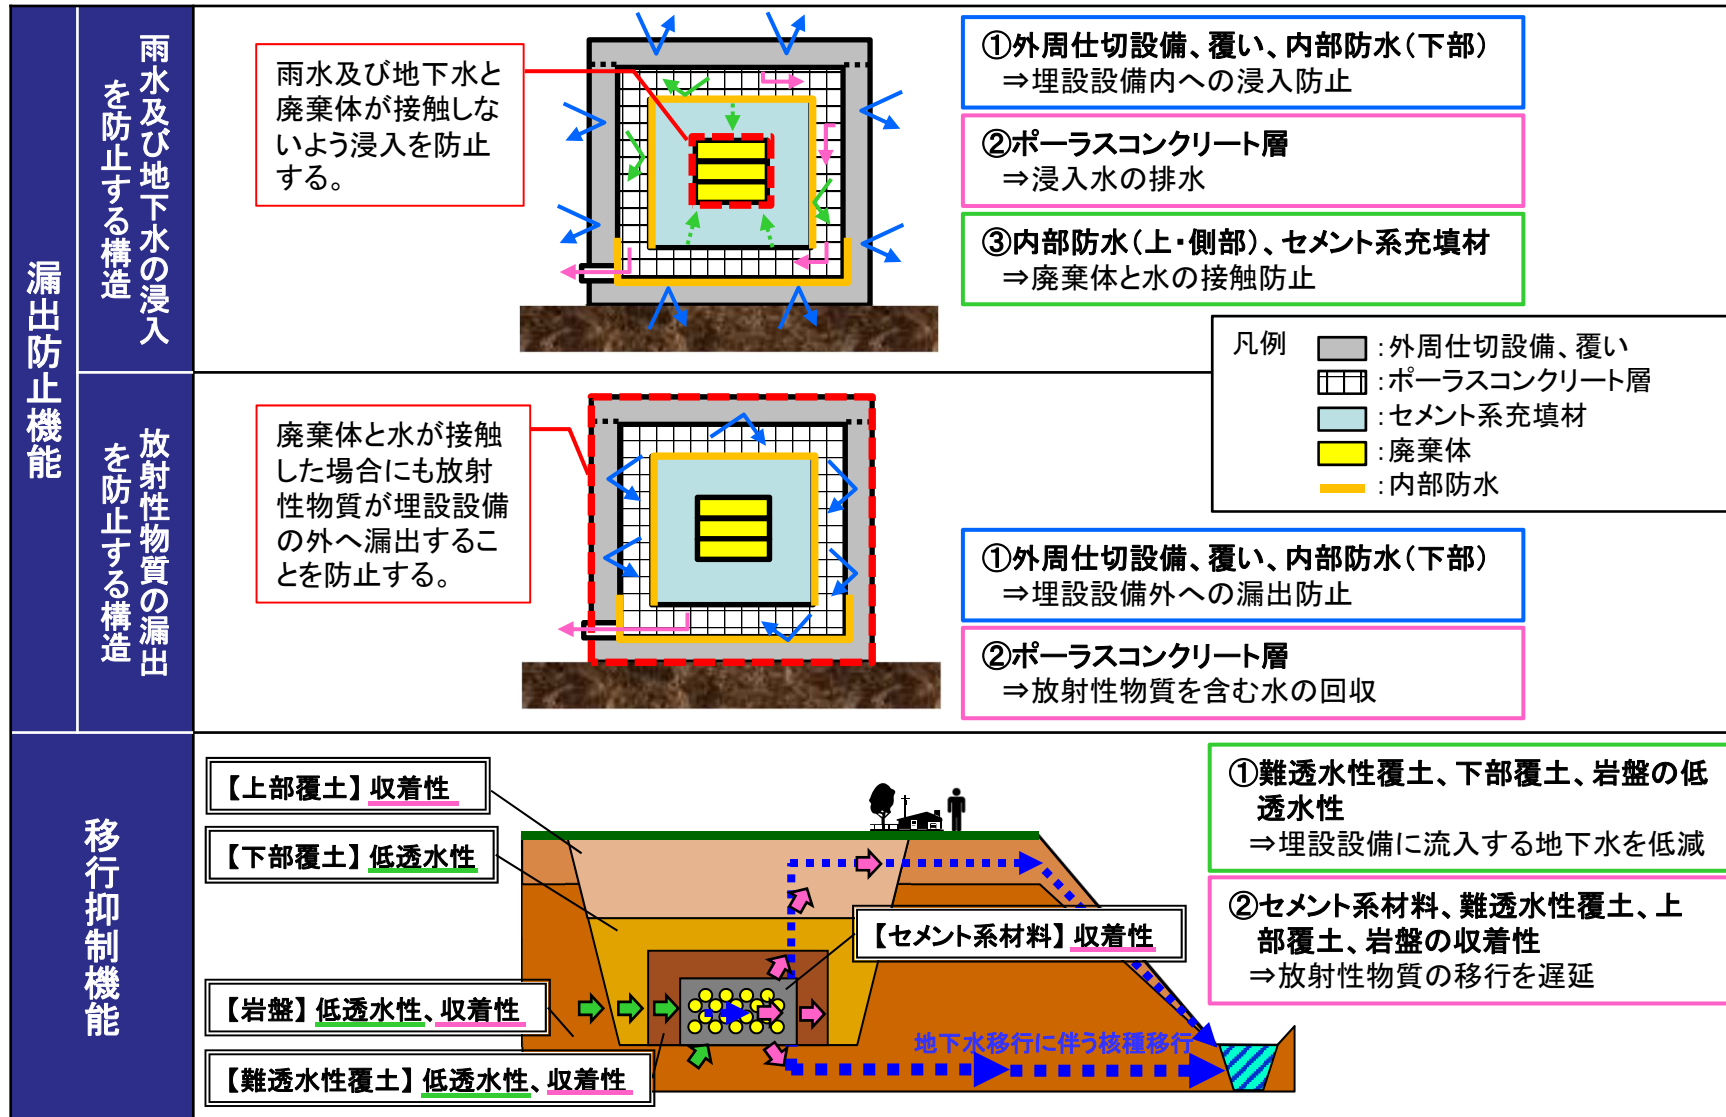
漏出防止機能

雨水及び地下水の浸入を防止する構造

雨水及び地下水と廃棄体が接触しないよう浸入を防止する。

①外周仕切設備、覆い、内部防水(下部)
⇒埋設設備内への浸入防止

②ポーラスコンクリート層
⇒浸入水の排水

③内部防水(上・側部)、セメント系充填材
⇒廃棄体と水の接触防止

凡例
:外周仕切設備、覆い
:ポーラスコンクリート層
:セメント系充填材
:廃棄体
:内部防水

放射性物質の漏出を防止する構造

廃棄体と水が接触した場合にも放射性物質が埋設設備の外へ漏出することを防止する。

①外周仕切設備、覆い、内部防水(下部)
⇒埋設設備外への漏出防止

②ポーラスコンクリート層
⇒放射性物質を含む水の回収

移行抑制機能

【上部覆土】収着性

【下部覆土】低透水性

【岩盤】低透水性、収着性

【難透水性覆土】低透水性、収着性

【セメント系材料】収着性

地下水移行に伴う核種移行

①難透水性覆土、下部覆土、岩盤の低透水性
⇒埋設設備に流入する地下水を低減

②セメント系材料、難透水性覆土、上部覆土、岩盤の収着性
⇒放射性物質の移行を遅延